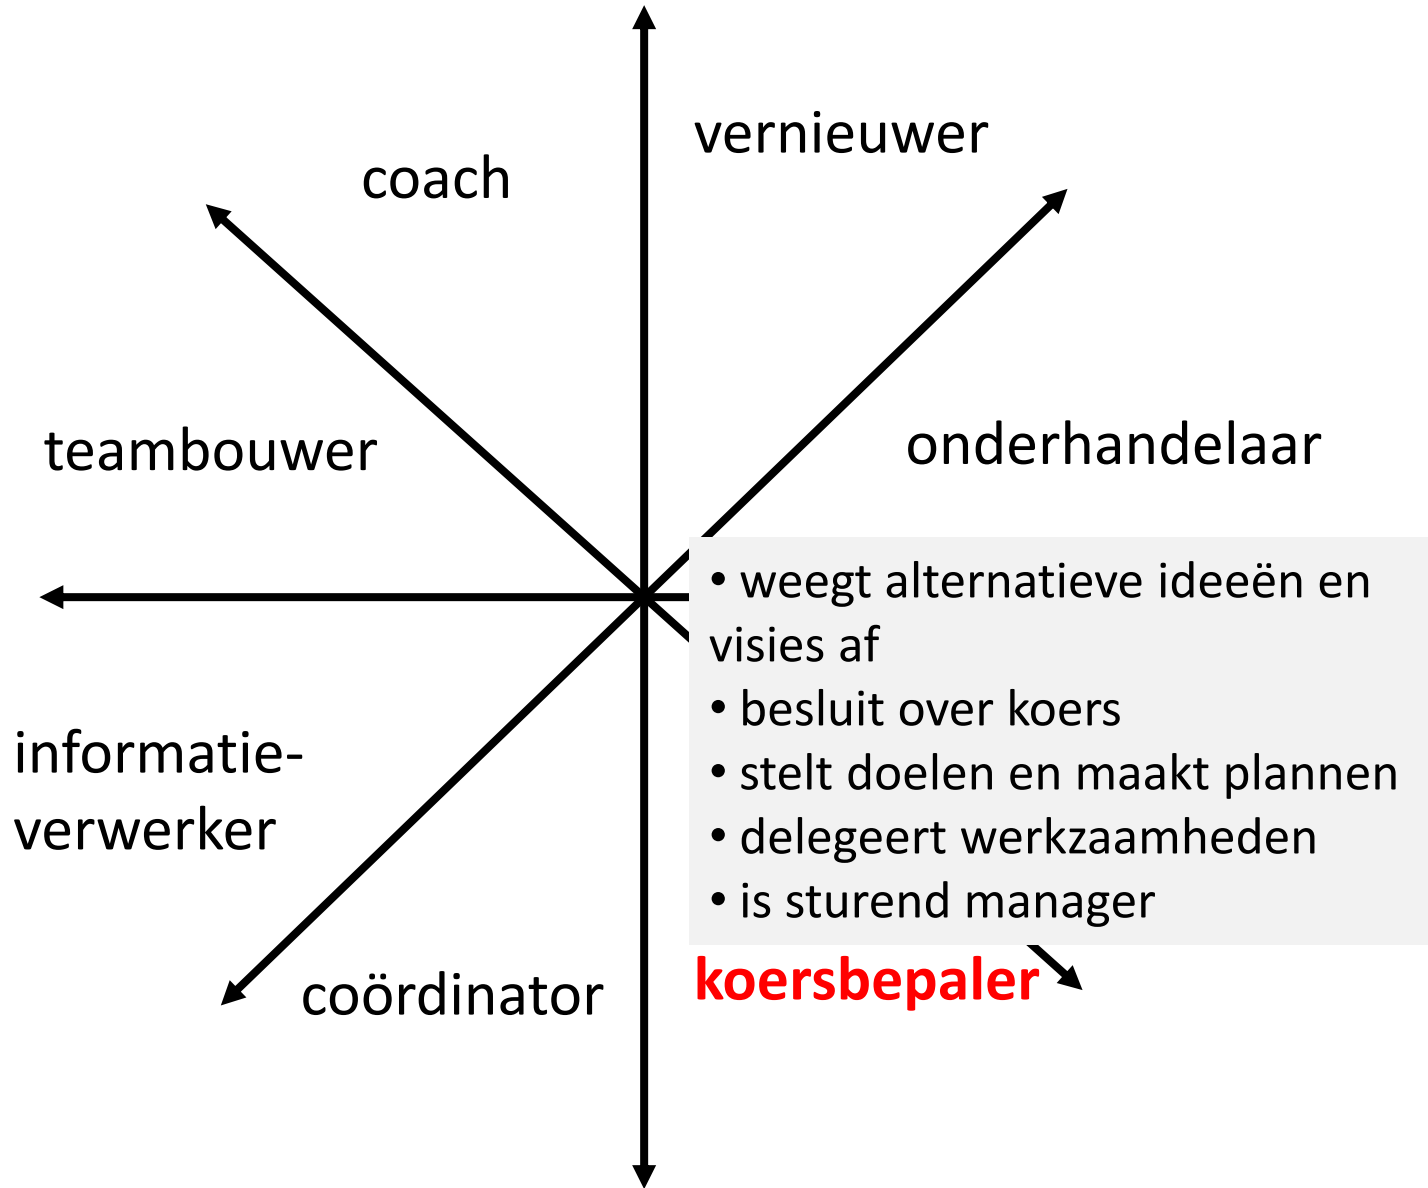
vernieuwer

coach

onderhandelaar

teambouwer

• weegt alternatieve ideeën en visies af
• besluit over koers
• stelt doelen en maakt plannen
• delegeert werkzaamheden
• is sturend manager

informatie-verwerker

koersbepaler

coördinator